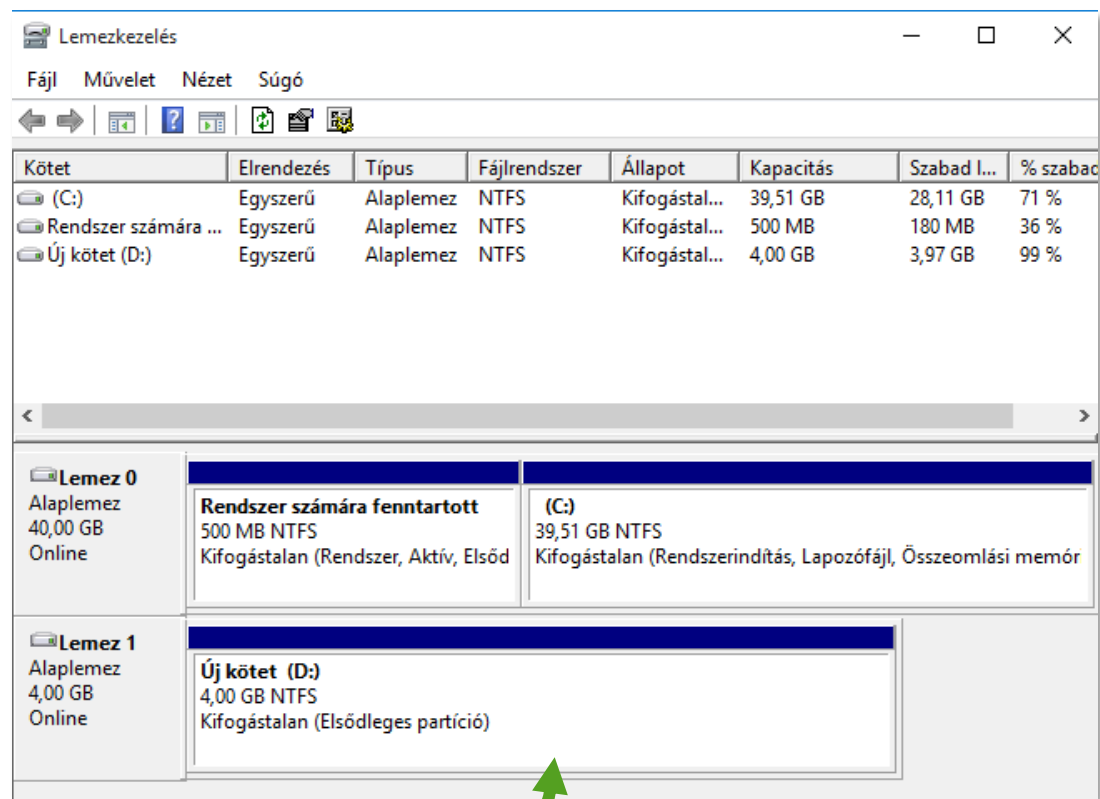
Lemezkezelés

Fájl Művelet Nézet Súgó

| Kötet | Elrendezés | Típus | Fájlrendszer | Állapot | Kapacitás | Szabad l... | % szabad |
|---|---|---|---|---|---|---|---|
| (C:) | Egyszerű | Alaplemez | NTFS | Kifogástal... | 39,51 GB | 28,11 GB | 71 % |
| Rendszer számára ... | Egyszerű | Alaplemez | NTFS | Kifogástal... | 500 MB | 180 MB | 36 % |
| Új kötet (D:) | Egyszerű | Alaplemez | NTFS | Kifogástal... | 4,00 GB | 3,97 GB | 99 % |

Lemez 0
Alaplemez
40,00 GB
Online

Rendszer számára fenntartott
500 MB NTFS
Kifogástalan (Rendszer, Aktív, Elsőd

(C:)
39,51 GB NTFS
Kifogástalan (Rendszerindítás, Lapozófájl, Összeomlási memór

Lemez 1
Alaplemez
4,00 GB
Online

Új kötet (D:)
4,00 GB NTFS
Kifogástalan (Elsődleges partíció)